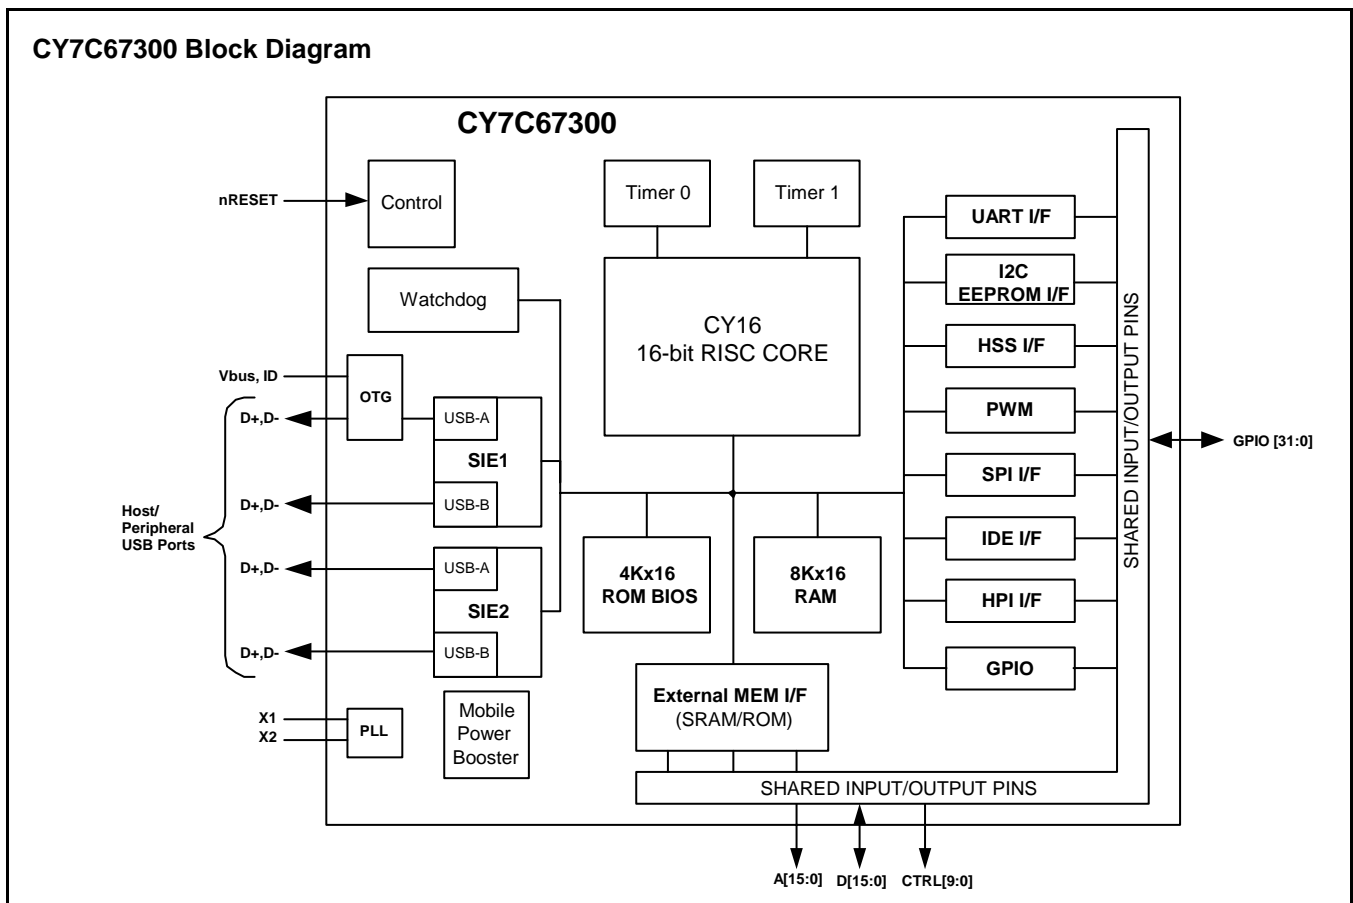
CY7C67300 Block Diagram

CY7C67300

nRESET

Control

Timer 0

Timer 1

UART I/F

I2C EEPROM I/F

Watchdog

CY16
16-bit RISC CORE

HSS I/F

Vbus, ID

OTG

D+,D-

USB-A

SIE1

USB-B

D+,D-

PWM

SPI I/F

GPIO [31:0]

Host/ Peripheral USB Ports

D+,D-

USB-A

SIE2

USB-B

D+,D-

4Kx16 ROM BIOS

8Kx16 RAM

IDE I/F

HPI I/F

GPIO

SHARED INPUT/OUTPUT PINS

X1

X2

PLL

Mobile Power Booster

External MEM I/F
(SRAM/ROM)

SHARED INPUT/OUTPUT PINS

A[15:0]

D[15:0]

CTRL[9:0]